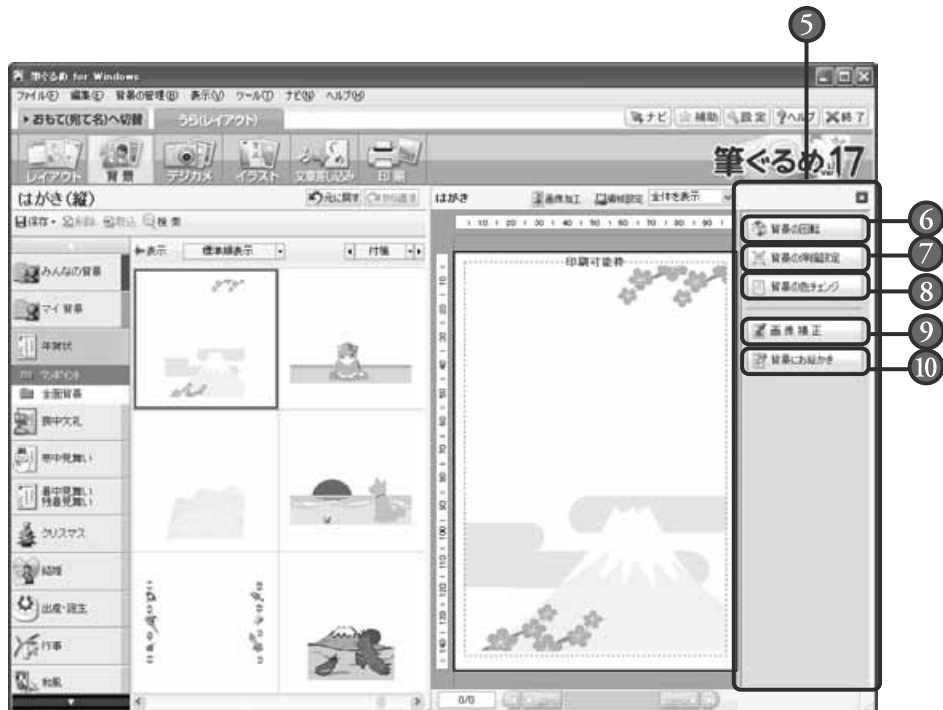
5

筆ぐるめ for Windows

ファイル(F) 編集(E) 背景の管理(B) 表示(V) ツール(T) ナビ(N) ヘルプ(H)

▸おもて(宛て名)へ切替 うら(レイアウト)

ナビ 補助 設定 ヘルプ 終了

レイアウト 背景 デジカメ イラスト 文章組込み 印刷

筆ぐるめ17

はがき(縦) 元に戻す やり直す

保存 印刷 取込 検索

▸表示 標準線表示 付箋

みんなの背景

マイ背景

年賀状

ワンポイント

全面背景

喪中欠礼

寒中見舞い

暑中見舞い 残暑見舞い

クリスマス

結婚

出産・誕生

行事

和風

はがき 画像加工 描画設定 全体を表示

印刷可能枠

0/0

6 背景の回転

7 背景の明暗設定

8 背景の色チェンジ

9 画像補正

10 背景にお絵かき